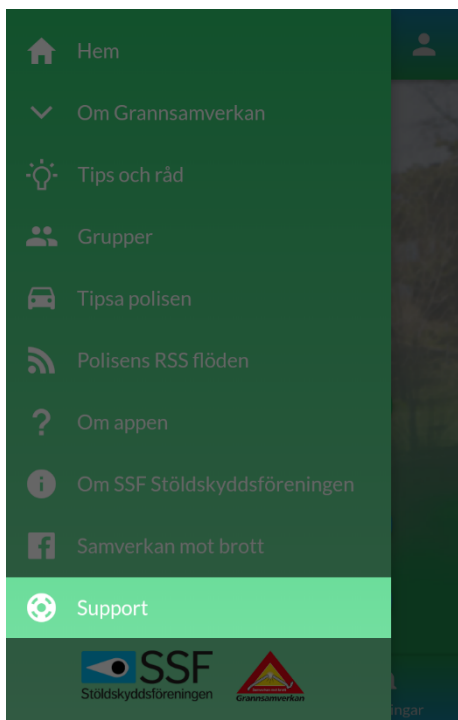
Hem

Om Grannsamverkan

Tips och råd

Grupper

Tipsa polisen

Polisens RSS flöden

Om appen

Om SSF Stöldskyddsföreningen

Samverkan mot brott

Support

SSF Stöldskyddsföreningen

Grannsamverkan

ingar